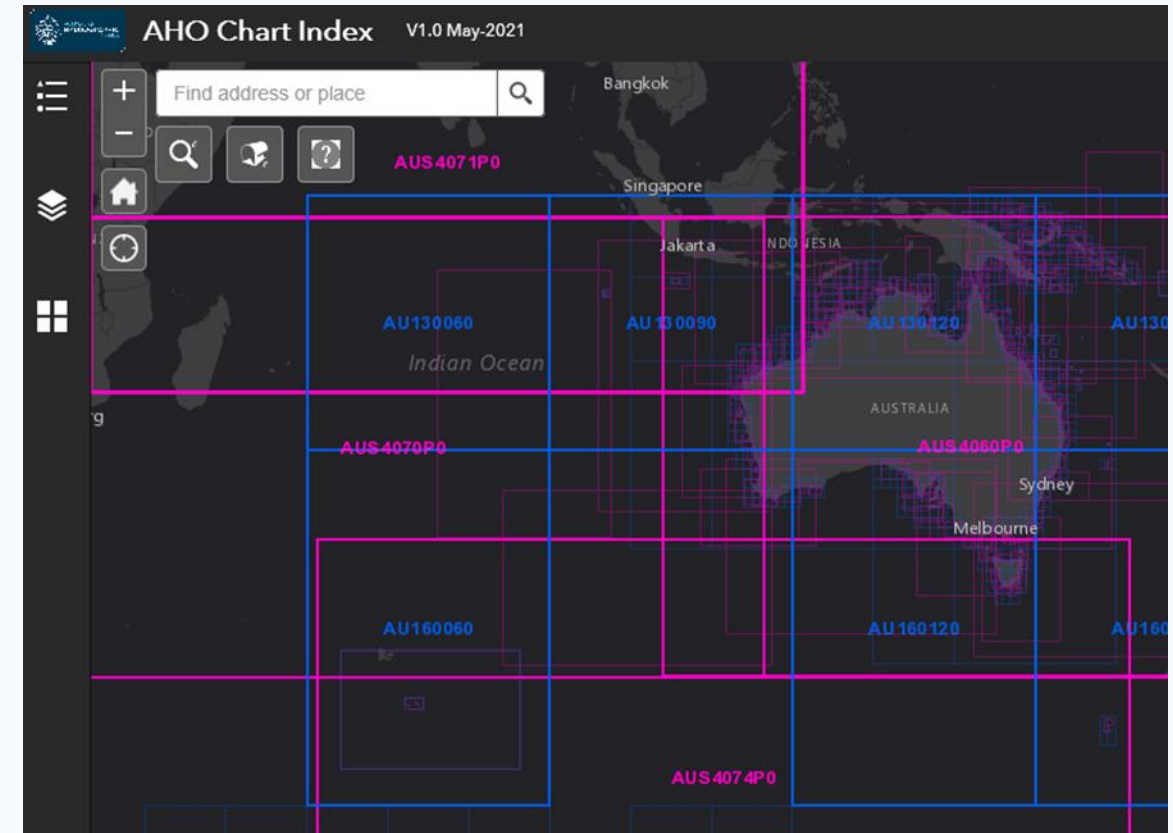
AHO Chart Index V1.0 May-2021

Find address or place

Bangkok
AUS4071P0
Singapore
Jakarta
INDONESIA
AU130060
AU130090
AU130120
AU130
Indian Ocean
AUSTRALIA
AUS4070P0
AUS4060P0
Sydney
Melbourne
AU160060
AU160120
AU160
AUS4074P0
g